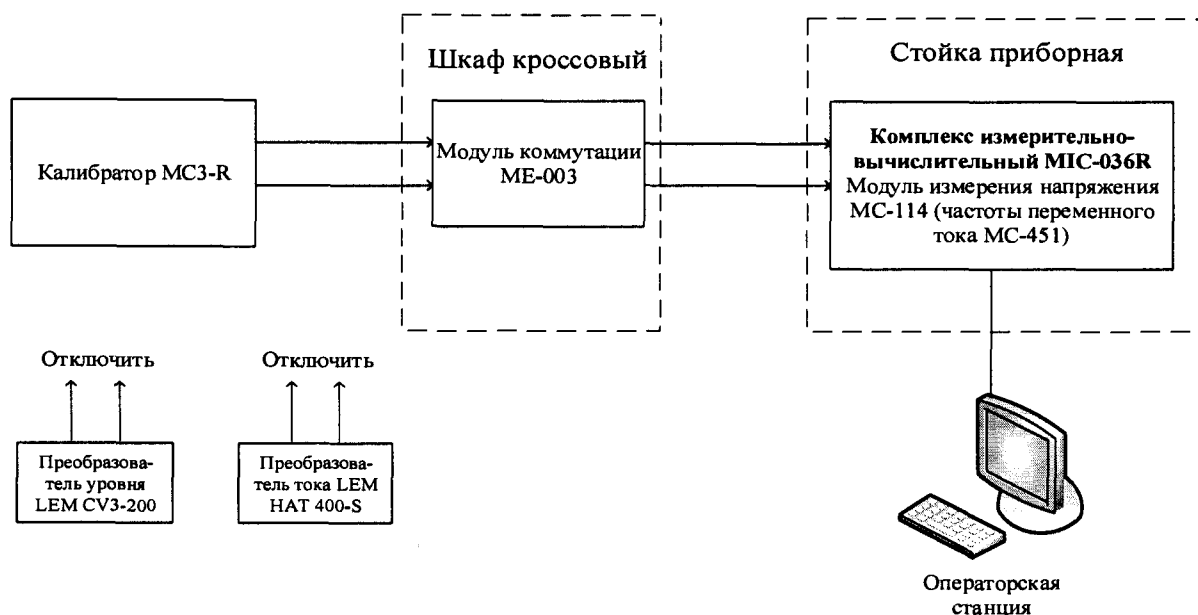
Шкаф кроссовый

Стойка приборная

Калибратор МС3-R

Модуль коммутации МЕ-003

**Комплекс измерительно-вычислительный MIC-036R**
Модуль измерения напряжения МС-114 (частоты переменного тока МС-451)

Отключить

Отключить

Преобразователь уровня LEM CV3-200

Преобразователь тока LEM HAT 400-S

Операторская станция